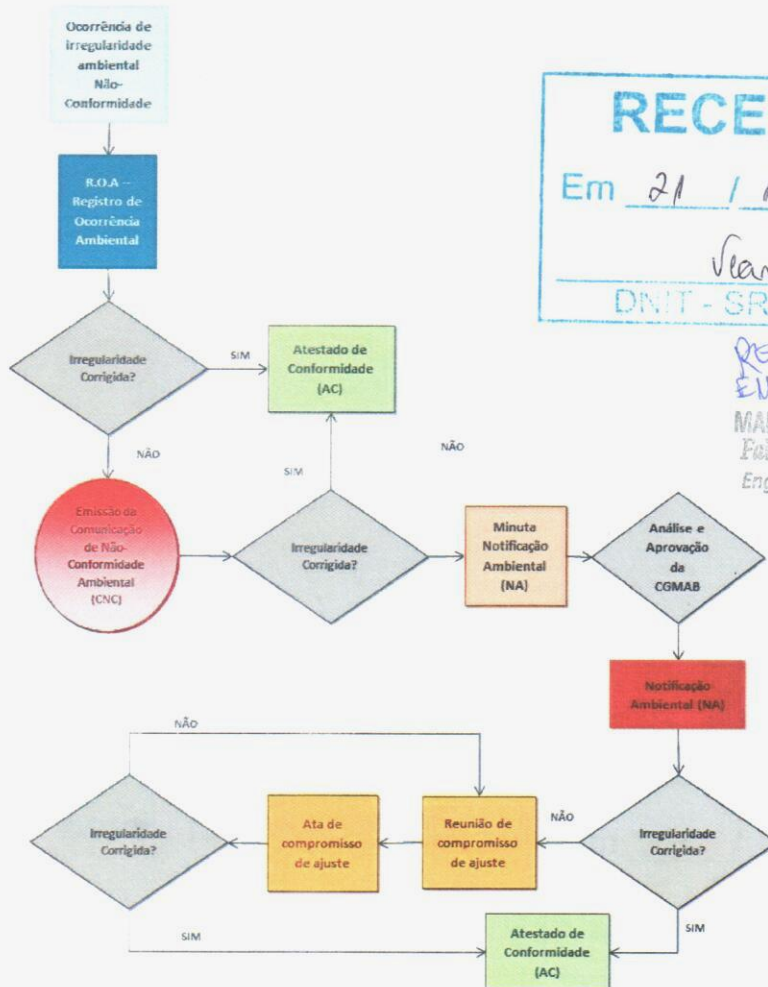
Ocorrência de irregularidade ambiental Não-Conformidade

R.O.A – Registro de Ocorrência Ambiental

Irregularidade Corrigida?

SIM

Atestado de Conformidade (AC)

NÃO

SIM

NÃO

Emissão da Comunicação de Não-Conformidade Ambiental (CNC)

Irregularidade Corrigida?

Minuta Notificação Ambiental (NA)

Análise e Aprovação da CGMAB

Notificação Ambiental (NA)

NÃO

Irregularidade Corrigida?

Ata de compromisso de ajuste

Reunião de compromisso de ajuste

NÃO

Irregularidade Corrigida?

SIM

SIM

Atestado de Conformidade (AC)

RECE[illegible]

Em 21 / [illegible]

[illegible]

DNIT - SR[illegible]

RE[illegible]
EN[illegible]
MA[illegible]
Fa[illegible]
Eng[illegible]